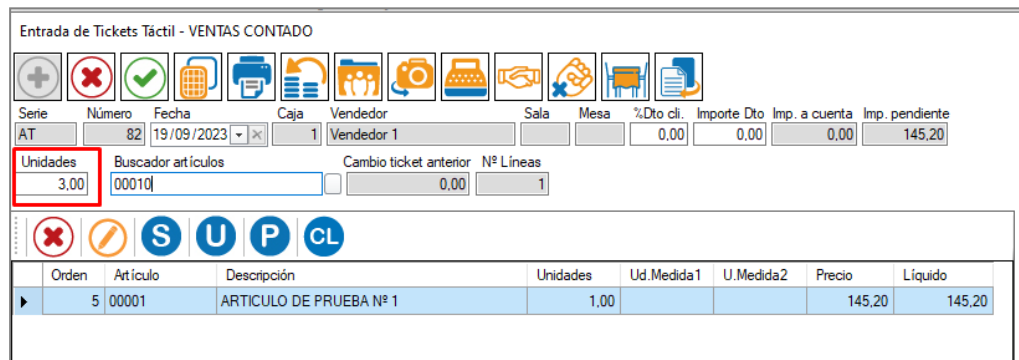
Entrada de Tickets Táctil - VENTAS CONTADO

| Serie | Número | Fecha | Caja | Vendedor | Sala | Mesa | %Dto cli. | Importe Dto | Imp. a cuenta | Imp. pendiente |
|---|---|---|---|---|---|---|---|---|---|---|
| AT | 82 | 19/09/2023 | 1 | Vendedor 1 | | | 0,00 | 0,00 | 0,00 | 145,20 |

Unidades
3,00

Buscador artículos
00010

Cambio ticket anterior
0,00

Nº Líneas
1

S U P CL

| | Orden | Artículo | Descripción | Unidades | Ud.Medida1 | U.Medida2 | Precio | Líquido |
|---|---|---|---|---|---|---|---|---|
| ▸ | 5 | 00001 | ARTICULO DE PRUEBA Nº 1 | 1,00 | | | 145,20 | 145,20 |